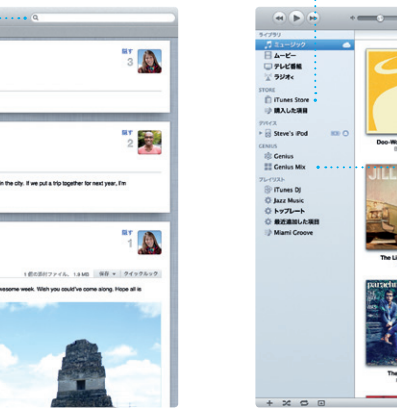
返す
3

返す
2

in the city. If we put a trip together for next year, I'm

返す
1

1 個の添付ファイル、1.8 MB　保存 ▼　クイックルック

esome week. Wish you could've come along. Hope all is

ライブラリ
ミュージック
ムービー
テレビ番組
ラジオ
STORE
iTunes Store
購入した項目
デバイス
Steve's iPod
GENIUS
Genius
Genius Mix
プレイリスト
iTunes DJ
Jazz Music
トップレート
最近追加した項目
Miami Groove

Doo-W
JILL
The Li
The